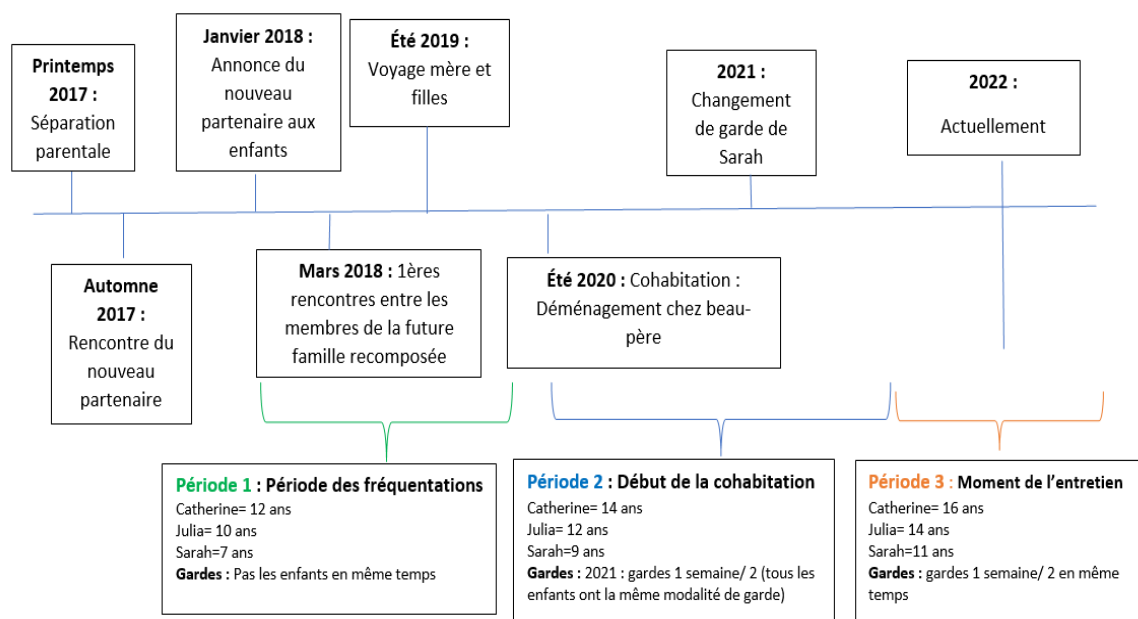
Printemps 2017 : Séparation parentale

Janvier 2018 : Annonce du nouveau partenaire aux enfants

Été 2019 : Voyage mère et filles

2021 : Changement de garde de Sarah

2022 : Actuellement

Automne 2017 : Rencontre du nouveau partenaire

Mars 2018 : 1ères rencontres entre les membres de la future famille recomposée

Été 2020 : Cohabitation : Déménagement chez beau-père

Période 1 : Période des fréquentations
Catherine= 12 ans
Julia= 10 ans
Sarah=7 ans
Gardes : Pas les enfants en même temps

Période 2 : Début de la cohabitation
Catherine= 14 ans
Julia= 12 ans
Sarah=9 ans
Gardes : 2021 : gardes 1 semaine/ 2 (tous les enfants ont la même modalité de garde)

Période 3 : Moment de l'entretien
Catherine= 16 ans
Julia= 14 ans
Sarah=11 ans
Gardes : gardes 1 semaine/ 2 en même temps